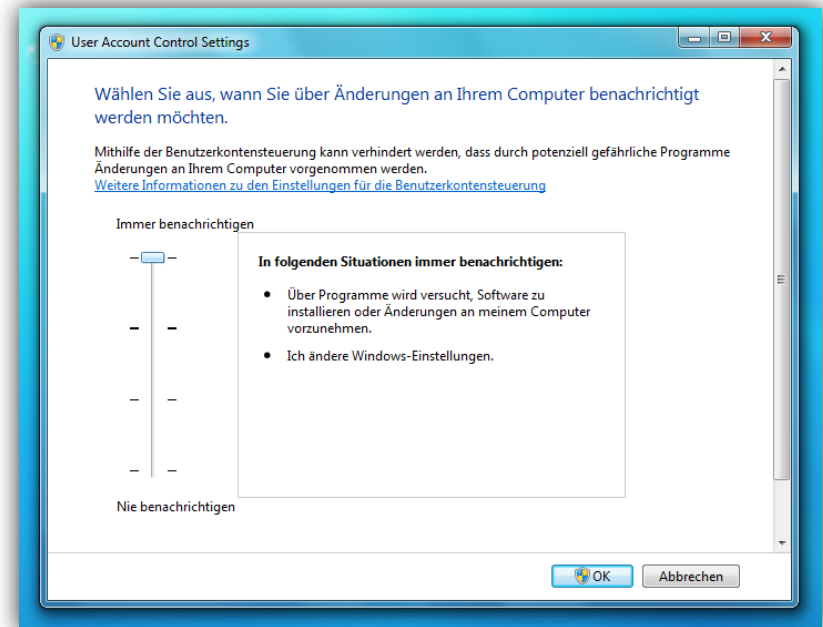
User Account Control Settings

Wählen Sie aus, wann Sie über Änderungen an Ihrem Computer benachrichtigt werden möchten.

Mithilfe der Benutzerkontensteuerung kann verhindert werden, dass durch potenziell gefährliche Programme Änderungen an Ihrem Computer vorgenommen werden.
Weitere Informationen zu den Einstellungen für die Benutzerkontensteuerung

Immer benachrichtigen

In folgenden Situationen immer benachrichtigen:

- Über Programme wird versucht, Software zu installieren oder Änderungen an meinem Computer vorzunehmen.
- Ich ändere Windows-Einstellungen.

Nie benachrichtigen

OK Abbrechen